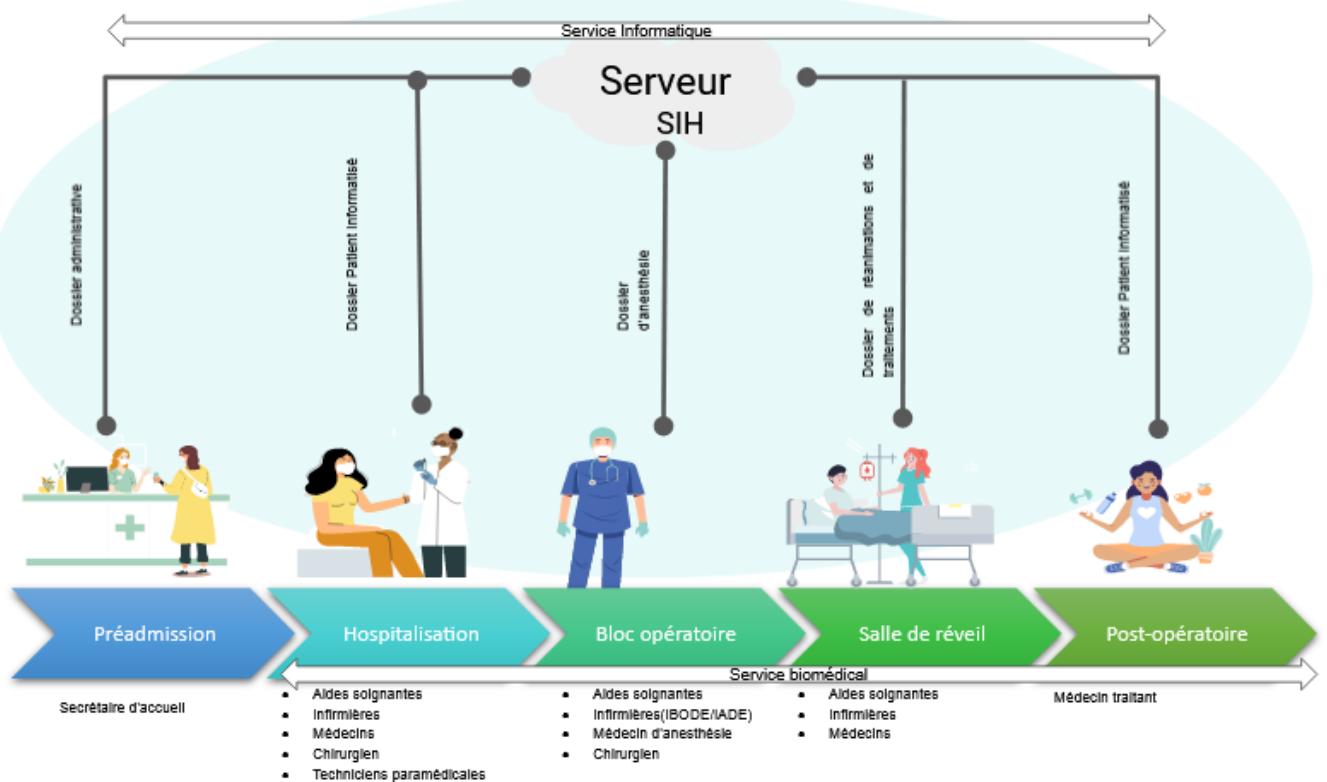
Service Informatique

Serveur
SIH

Dossier administrative

Dossier Patient informatisé

Dossier d'anesthésie

Dossier de réanimations et de traitements

Dossier Patient informatisé

Préadmission

Hospitalisation

Bloc opératoire

Salle de réveil

Post-opératoire

Service biomédical

Secrétaire d'accueil

- Aides soignantes
- Infirmières
- Médecins
- Chirurgien
- Techniciens paramédicales

- Aides soignantes
- Infirmières(IBODE/IADE)
- Médecin d'anesthésie
- Chirurgien

- Aides soignantes
- Infirmières
- Médecins

Médecin traitant